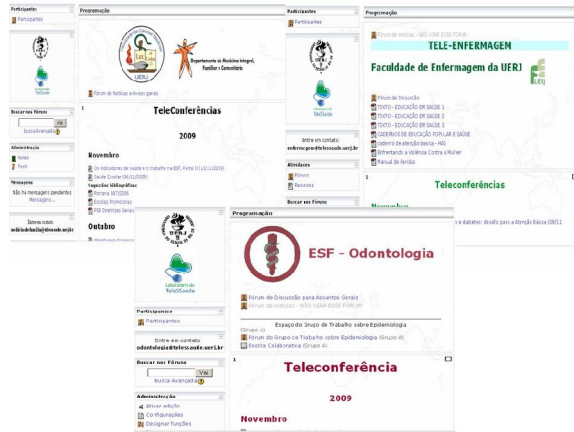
Participantes
Participantes

Buscar nos Fóruns
Vai
Busca Avançada

Administração
Notas
Perfil

Mensagens
Não há mensagens pendentes
Mensagens...

Entre em contato
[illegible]

Programação
Departamento de Medicina Integral, Familiar e Comunitária
UERJ
Fórum de Notícias e Avisos gerais

1
TeleConferências
2009
Novembro
Os indicadores de saúde e o trabalho na ESF, Fonte (11/11/2009)
Saúde Ocular (04/11/2009)
Sugestões bibliográficas
Portaria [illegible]
Escolas Promotoras
PSE Diretrizes Gerais
Outubro
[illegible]

Participantes
Participantes

Entre em contato:
enfermagem@telessaude.uerj.br

Atividades
Fóruns
Recursos

Buscar nos Fóruns

Programação
Fórum de notícias - NÃO USAR ESSE FÓRUM
TELE-ENFERMAGEM
Faculdade de Enfermagem da UERJ
Fórum de Discussão
TEXTO - EDUCAÇÃO EM SAÚDE 1
TEXTO - EDUCAÇÃO EM SAÚDE 2
TEXTO - EDUCAÇÃO EM SAÚDE 3
CADERNOS DE EDUCAÇÃO POPULAR E SAÚDE
Caderno de atenção básica - HAS
Enfrentando a Violência Contra a Mulher
Manual de Feridas

1
Teleconferências
Novembro
e diabetes: desafio para a Atenção Básica (09/11)

Laboratório de TeleSSaúde

Participantes
Participantes

Entre em contato
odontologia@telessaude.uerj.br

Buscar nos Fóruns
Vai
Busca Avançada

Administração
Ativar edição
Configurações
Designar funções

Programação
ESF - Odontologia
Fórum de Discussão para Assuntos Gerais
Fórum de notícias - NÃO USAR ESSE FÓRUM
Espaço do Grupo de Trabalho sobre Epidemiologia
(Grupo A)
Fórum do Grupo de Trabalho sobre Epidemiologia (Grupo A)
Escrita Colaborativa (Grupo A)

1
Teleconferência
2009
Novembro